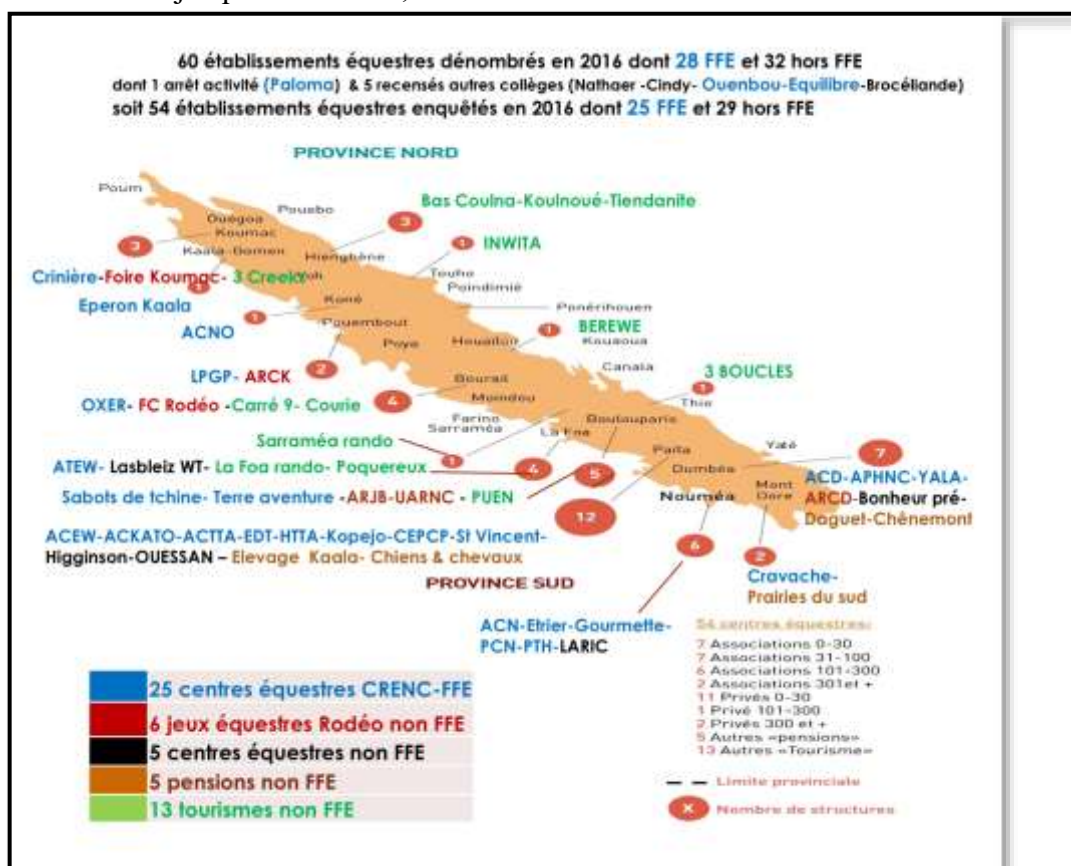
60 établissements équestres dénombrés en 2016 dont 28 FFE et 32 hors FFE
dont 1 arrêt activité (Paloma) & 5 recensés autres collèges (Nathaer -Cindy- Ouenbou-Equilibre-Brocéliande)
soit 54 établissements équestres enquêtés en 2016 dont 25 FFE et 29 hors FFE

PROVINCE NORD

Poum
Ouégoa
Koumac
Kaala-Gomen
Pouebo
Hienghène
Touho
Poindimié
Ponérihouen
Koné
Pouembout
Poya
Houailou
Kouaoua
Canala
Bourail
Moindou
Farino
Sarraméa
La Foa
Boulouparis
Thio
Païta
Dumbéa
Yaté
Nouméa
Mont Dore

3
3
1
1
1
1
2
4
1
1
4
5
12
6
7
2

Bas Coulna-Koulnoué-Tiendanite
INWITA
Crinière-Foire Koumac- 3 Creeks
Eperon Kaala
ACNO
BEREWE
LPGP- ARCK
3 BOUCLES
OXER- FC Rodéo -Carré 9- Courie
Sarraméa rando
ATEW- Lasbleiz WT- La Foa rando- Poquereux
Sabots de tchine- Terre aventure -ARJB-UARNC - PUEN
ACD-APHNC-YALA-ARCD-Bonheur pré-Daguet-Chênemont
ACEW-ACKATO-ACTTA-EDT-HTTA-Kopejo-CEPCP-St Vincent-Higginson-OUESSAN – Elevage Kaala- Chiens & chevaux

PROVINCE SUD

Cravache-Prairies du sud
ACN-Etrier-Gourmette-PCN-PTH-LARIC

54 centres équestres:
7 Associations 0-30
7 Associations 31-100
6 Associations 101-300
2 Associations 301et +
11 Privés 0-30
1 Privé 101-300
2 Privés 300 et +
5 Autres «pensions»
13 Autres «Tourisme»

Limite provinciale
Nombre de structures

25 centres équestres CRENC-FFE
6 jeux équestres Rodéo non FFE
5 centres équestres non FFE
5 pensions non FFE
13 tourismes non FFE